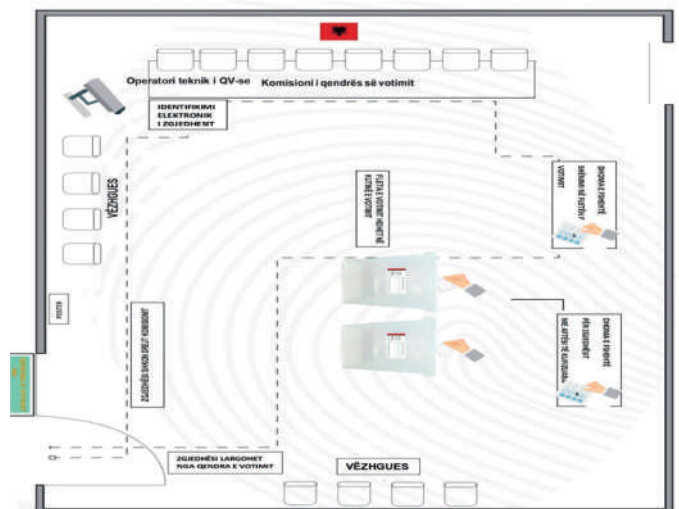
Operatori teknik i QV-se

Komisioni i qendrës së votimit

IDENTIFIKIMI ELEKTRONIK I ZGJEDHËSIT

VËZHGUES

FLETA E VOTIMIT HEDHET NË KUTINË E VOTIMIT

SHËNIMI I GISHTIT, DHËNIA E FLETËS SË VOTIMIT

POSTER

ZGJEDHËSI SHKON DREJT KOMISIONIT

SHËNIMI I GISHTIT PËR SIGURIMIN NË MBYLLJE TË KUTISË

ZGJEDHËSI LARGOHET NGA QENDRA E VOTIMIT

VËZHGUES